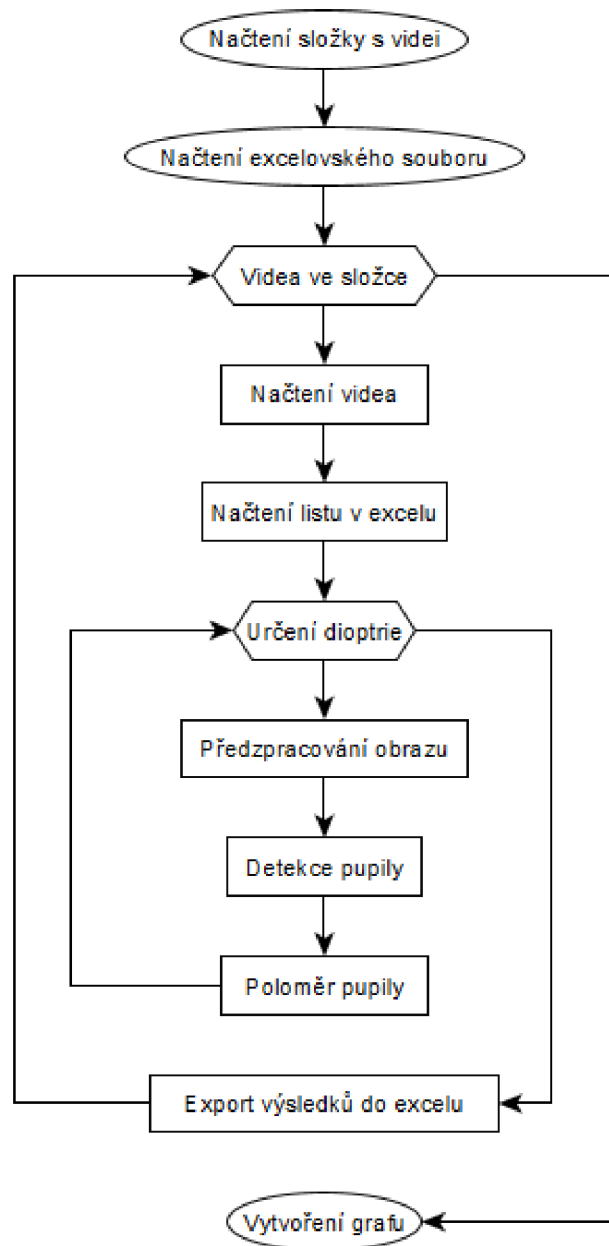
Načtení složky s videi

Načtení excelovského souboru

Videa ve složce

Načtení videa

Načtení listu v excelu

Určení dioptrie

Předzpracování obrazu

Detekce pupily

Poloměr pupily

Export výsledků do excelu

Vytvoření grafu